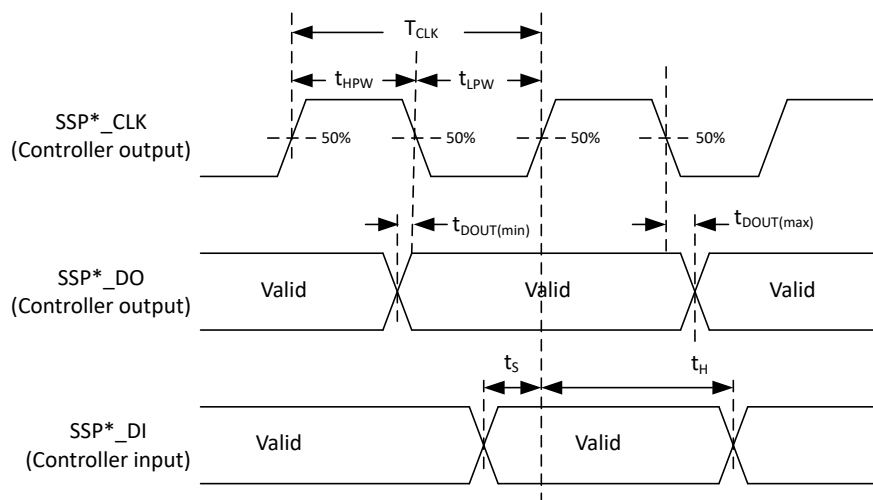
$T_{CLK}$

$t_{HPW}$

$t_{LPW}$

SSP*_CLK
(Controller output)

50%

50%

50%

50%

$t_{DOUT(min)}$

$t_{DOUT(max)}$

SSP*_DO
(Controller output)

Valid

Valid

Valid

$t_S$

$t_H$

SSP*_DI
(Controller input)

Valid

Valid